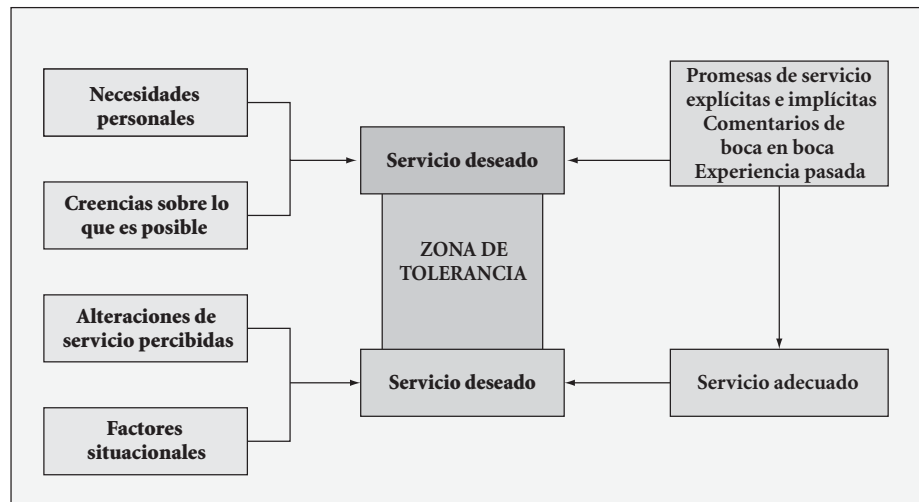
Necesidades personales

Creencias sobre lo que es posible

Servicio deseado

ZONA DE TOLERANCIA

Servicio deseado

Promesas de servicio explícitas e implícitas Comentarios de boca en boca Experiencia pasada

Alteraciones de servicio percibidas

Factores situacionales

Servicio adecuado